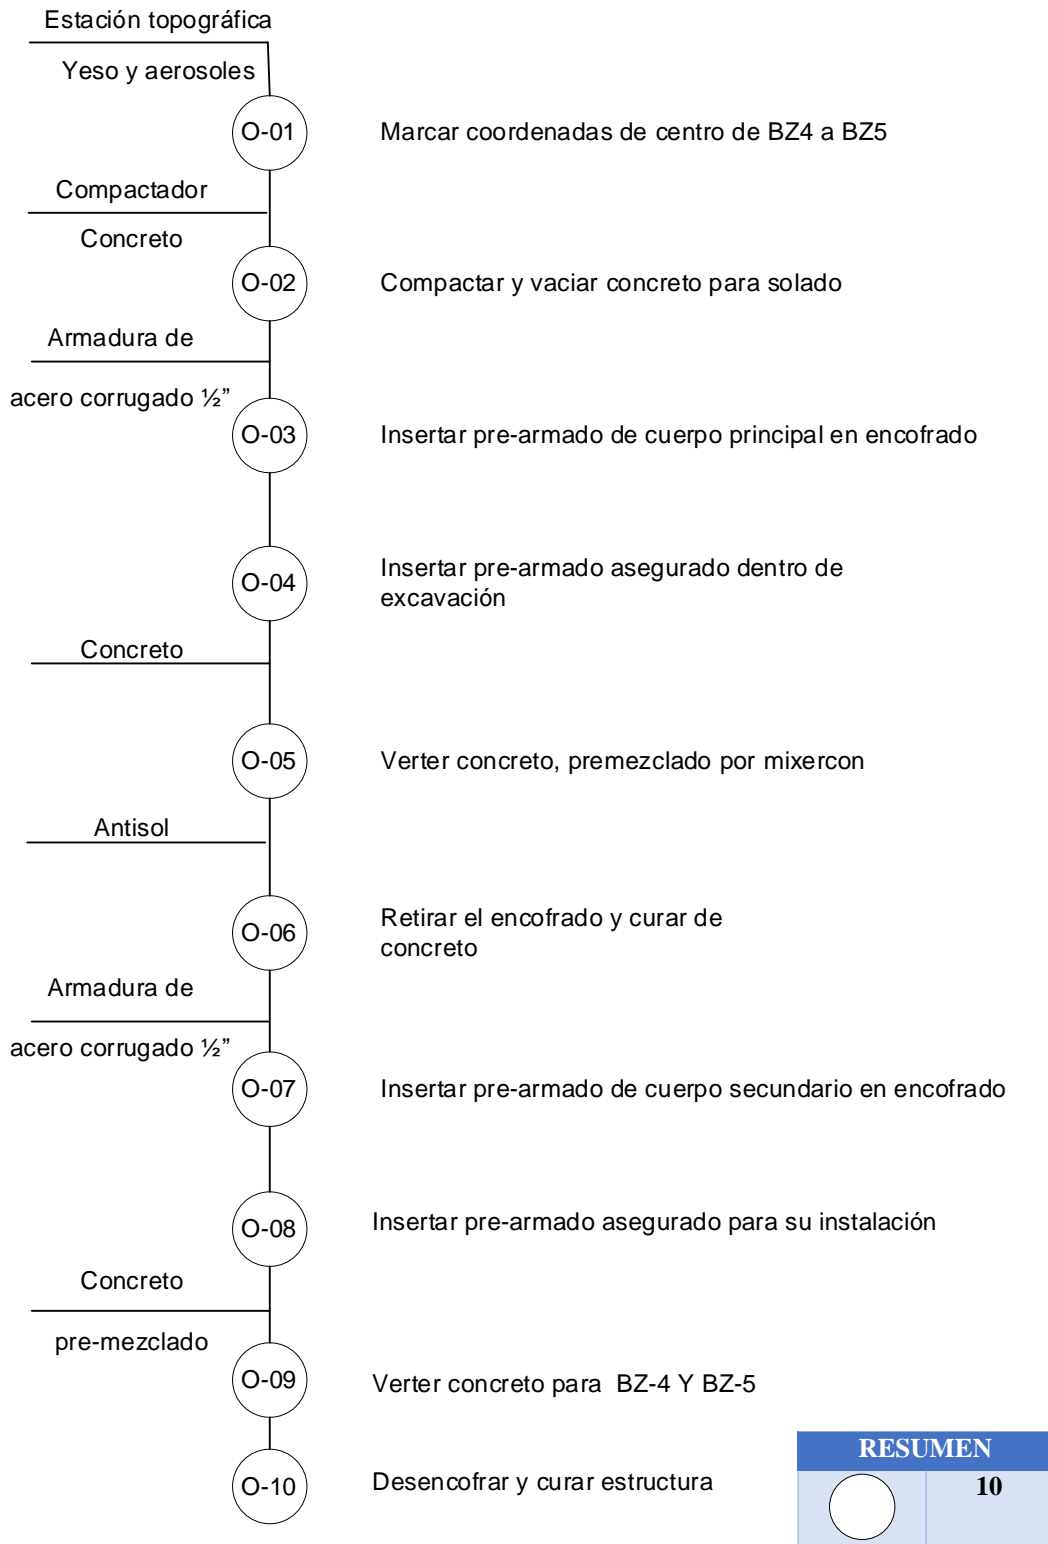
Estación topográfica

Yeso y aerosoles

O-01

Marcar coordenadas de centro de BZ4 a BZ5

Compactador

Concreto

O-02

Compactar y vaciar concreto para solado

Armadura de

acero corrugado ½"

O-03

Insertar pre-armado de cuerpo principal en encofrado

O-04

Insertar pre-armado asegurado dentro de excavación

Concreto

O-05

Verter concreto, premezclado por mixercon

Antisol

O-06

Retirar el encofrado y curar de concreto

Armadura de

acero corrugado ½"

O-07

Insertar pre-armado de cuerpo secundario en encofrado

O-08

Insertar pre-armado asegurado para su instalación

Concreto

pre-mezclado

O-09

Verter concreto para BZ-4 Y BZ-5

O-10

Desencofrar y curar estructura

| RESUMEN | |
|---|---|
| | 10 |